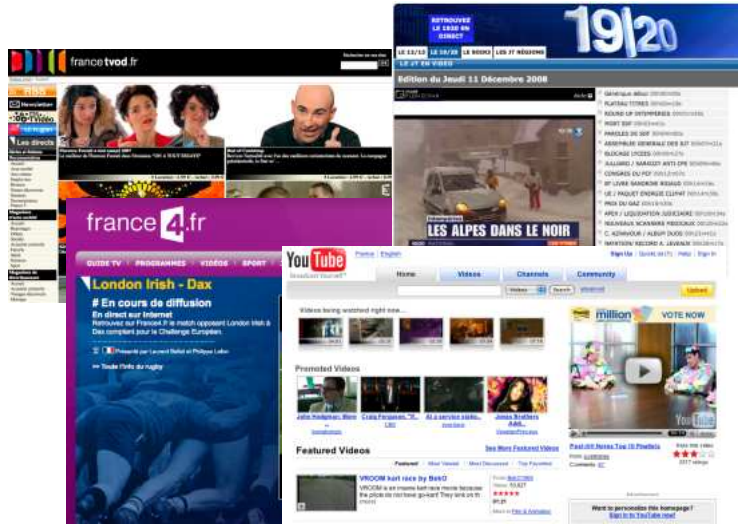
francetvod.fr

Newsletter

Les directs

19|20

RETROUVEZ LE 19/20 EN DIRECT

LE 12/13 LE 19/20 LE SOIR3 LES 27 RÉGIONS

LE JT EN VIDÉO

Edition du Jeudi 11 Décembre 2008

LES ALPES DANS LE NOIR

Générique début
PLATEAU TITRES
ROUND UP INTEMPERIES
PARLES DE SOI
ASSEMBLEE GENERALE DES BIT
BLOCAGE LYCEES
JUILLARD / SARKOZY ANTI OPE
CONGRES DU PCF
1ER LIVRE SANDOVAL ROSALIE
PRIX DU GAZ
APEX / LIQUIDATION JUDICIAIRE
NOUVEAUX SCANNERS MEDICAUX
C. AZNAVOUR / ALBUM DUOS
INVITATION RECORD A. LEVEAUX

france4.fr

GUIDE TV | PROGRAMMES | VIDEOS | SPORT

London Irish - Dax

# En cours de diffusion

En direct sur Internet

Retrouvez sur France 4 le match opposant London Irish à Dax comptant pour le Challenge Européen.

Présenté par Laurent Bellet et Philippe Lafon

Toute l'info du rugby

YouTube Broadcast Yourself

France | English

Sign Up | QuickList (0) | Help | Sign In

Home | Videos | Channels | Community

Videos | Search | advanced | Upload

Videos being watched right now...

Promoted Videos

John Hodgman: More
Craig Ferguson, "F...
At a service statio...
Jonas Brothers Add...

See More Featured Videos

Featured Videos

Featured | Most Viewed | Most Discussed | Top Favorites

VROOM kart race by BekO

VROOM is an insane kart race because the pilots do not have go-kart! They sink on th

million

VOTE NOW

Past 4/4 Noms Top 10 Finalists

Rate this video

Want to personalize this homepage?
Sign in to YouTube now!